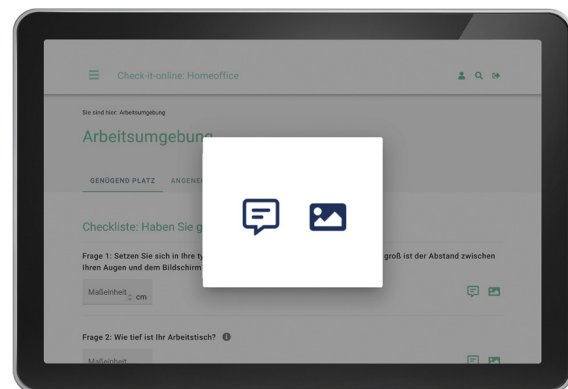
Check-it-online: Homeoffice

Sie sind hier: Arbeitsumgebung

Arbeitsumgebung

GENÜGEND PLATZ ANGENE

Checkliste: Haben Sie g

Frage 1: Setzen Sie sich in Ihre ty groß ist der Abstand zwischen Ihren Augen und dem Bildschirm

Maßeinheit cm

Frage 2: Wie tief ist Ihr Arbeitstisch?

Maßeinheit